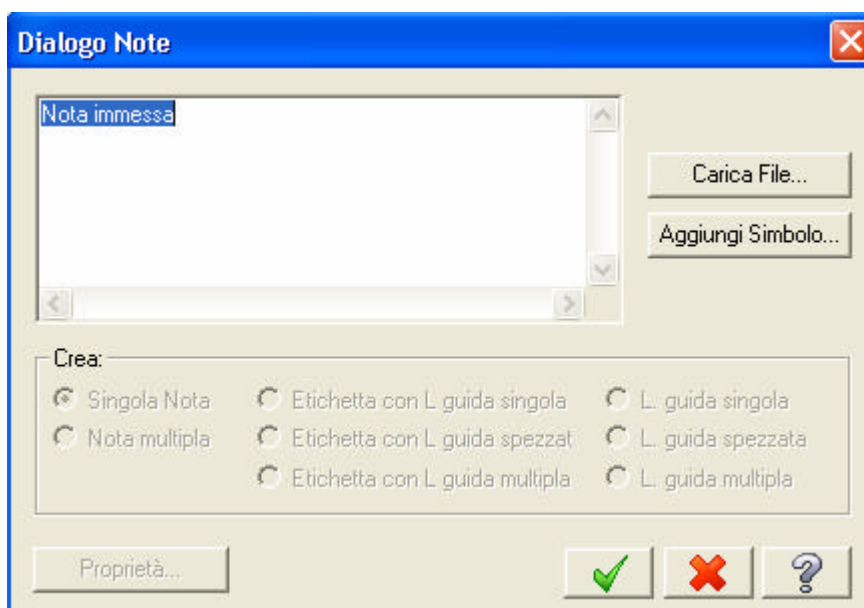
Dialogo Note

Nota immessa

Carica File...

Aggiungi Simbolo...

Crea:

Singola Nota
Nota multipla

Etichetta con L guida singola
Etichetta con L guida spezzat
Etichetta con L guida multipla

L. guida singola
L. guida spezzata
L. guida multipla

Proprietà...

?